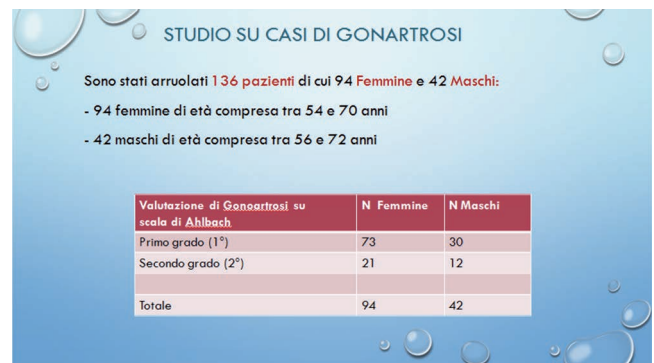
STUDIO SU CASI DI GONARTROSI

Sono stati arruolati 136 pazienti di cui 94 Femmine e 42 Maschi:

- 94 femmine di età compresa tra 54 e 70 anni

- 42 maschi di età compresa tra 56 e 72 anni

| Valutazione di Gonoartrosi su scala di Ahlbach | N Femmine | N Maschi |
|---|---|---|
| Primo grado (1°) | 73 | 30 |
| Secondo grado (2°) | 21 | 12 |
| | | |
| Totale | 94 | 42 |